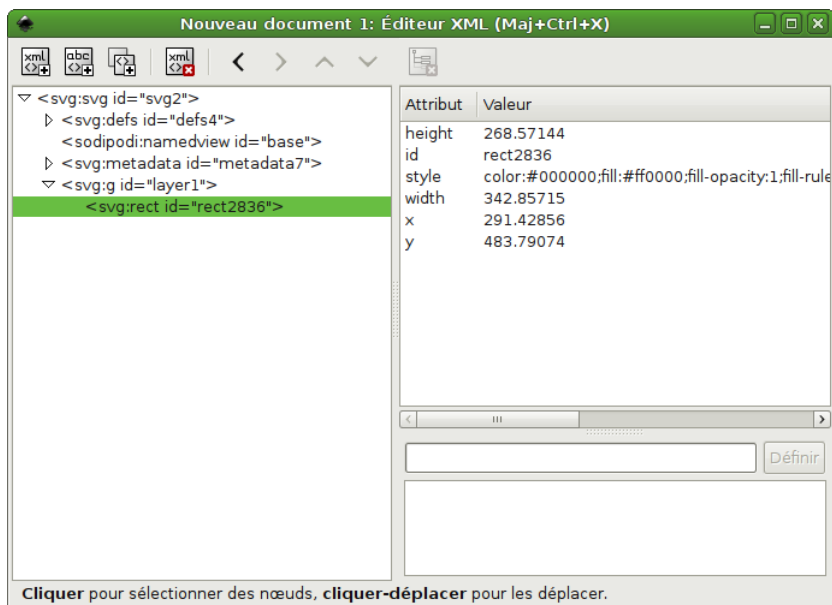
Nouveau document 1: Éditeur XML (Maj+Ctrl+X)

xml abc xml

▽ <svg:svg id="svg2">
▷ <svg:defs id="defs4">
<sodipodi:namedview id="base">
▷ <svg:metadata id="metadata7">
▽ <svg:g id="layer1">
<svg:rect id="rect2836">

| Attribut | Valeur |
|---|---|
| height | 268.57144 |
| id | rect2836 |
| style | color:#000000;fill:#ff0000;fill-opacity:1;fill-rule |
| width | 342.85715 |
| x | 291.42856 |
| y | 483.79074 |

Définir

**Cliquer** pour sélectionner des nœuds, **cliquer-déplacer** pour les déplacer.